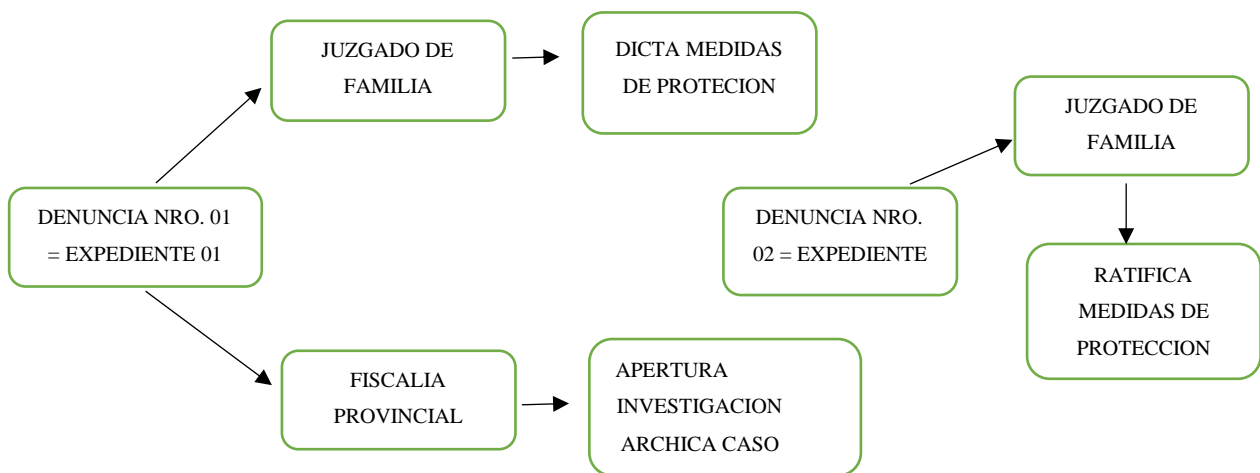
JUZGADO DE FAMILIA

DICTA MEDIDAS DE PROTECION

DENUNCIA NRO. 01 = EXPEDIENTE 01

FISCALIA PROVINCIAL

APERTURA INVESTIGACION ARCHICA CASO

JUZGADO DE FAMILIA

DENUNCIA NRO. 02 = EXPEDIENTE

RATIFICA MEDIDAS DE PROTECCION